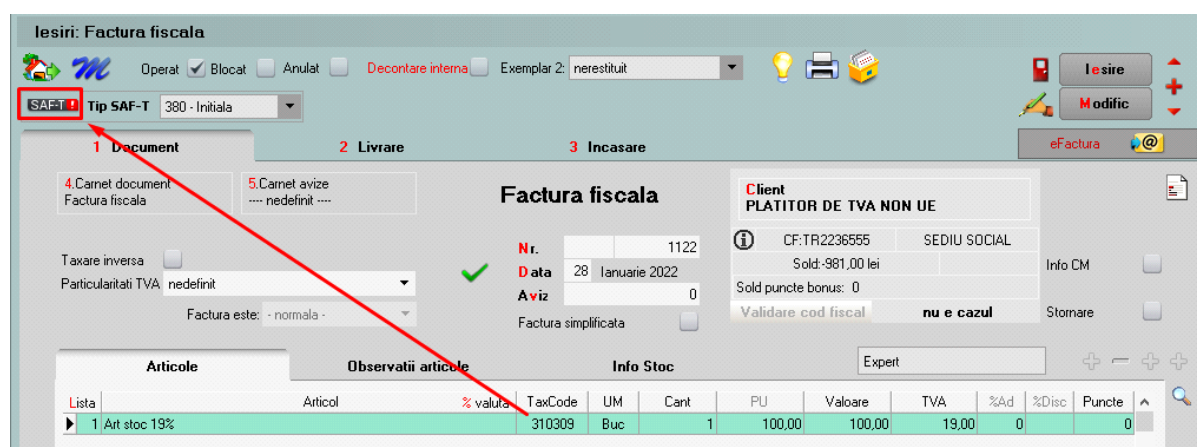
Iesiri: Factura fiscala

Operat Blocat Anulat Decontare interna Exemplar 2: nerestituit

Iesire

Modific

SAF-T Tip SAF-T 380 - Initiala

1 Document

2 Livrare

3 Incasare

eFactura

4.Carnet document
Factura fiscala

5.Carnet avize
---- nedefinit ----

Factura fiscala

Client
PLATITOR DE TVA NON UE

CF:TR2236555 SEDIU SOCIAL

Sold:-981,00 lei

Sold puncte bonus: 0

Validare cod fiscal nu e cazul

Info CM

Stornare

Taxare inversa

Particularitati TVA nedefinit

Factura este: - normala -

Nr. 1122

Data 28 Ianuarie 2022

Aviz 0

Factura simplificata

Articole

Observatii articole

Info Stoc

Expert

| Lista | Articol | % valuta | TaxCode | UM | Cant | PU | Valoare | TVA | %Ad | %Disc | Puncte |
|---|---|---|---|---|---|---|---|---|---|---|---|
| 1 | Art stoc 19% | | 310309 | Buc | 1 | 100,00 | 100,00 | 19,00 | 0 | | 0 |